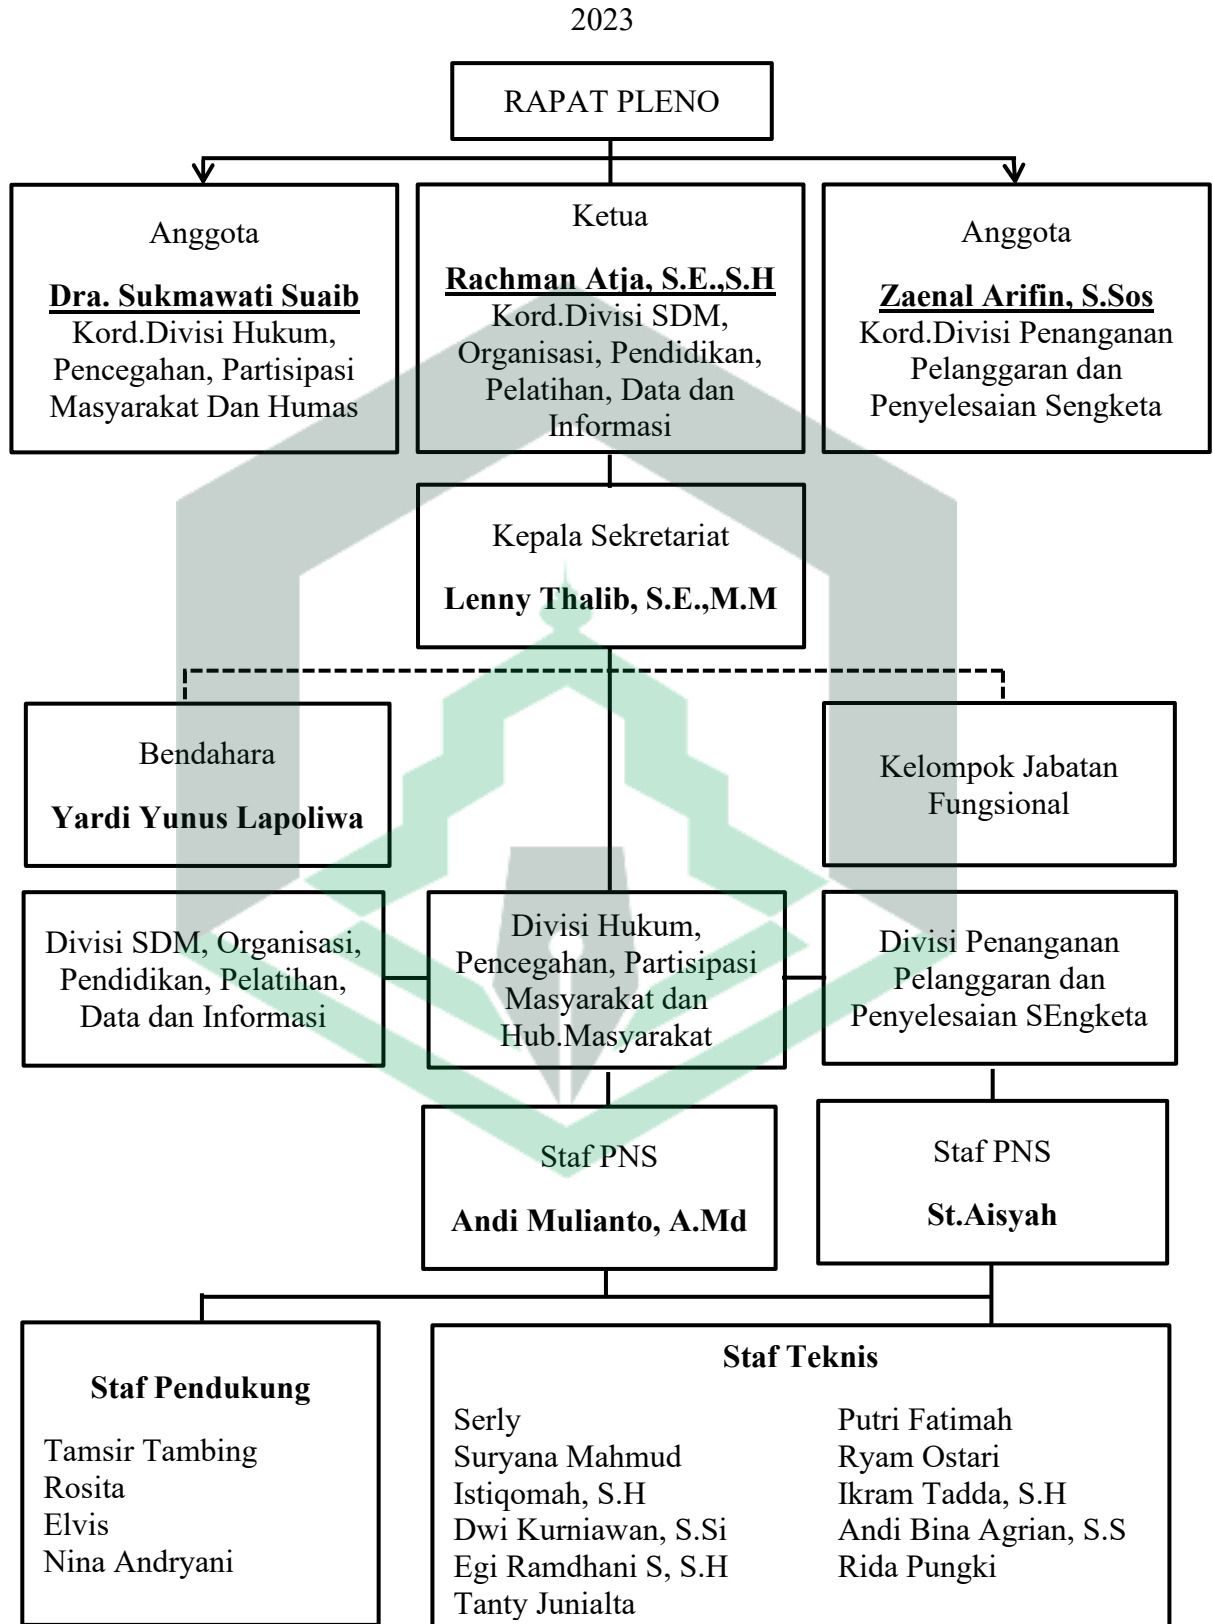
2023

RAPAT PLENO

Anggota

**Dra. Sukmawati Suaib**
Kord.Divisi Hukum, Pencegahan, Partisipasi Masyarakat Dan Humas

Ketua

**Rachman Atja, S.E.,S.H**
Kord.Divisi SDM, Organisasi, Pendidikan, Pelatihan, Data dan Informasi

Anggota

**Zaenal Arifin, S.Sos**
Kord.Divisi Penanganan Pelanggaran dan Penyelesaian Sengketa

Kepala Sekretariat

**Lenny Thalib, S.E.,M.M**

Bendahara

**Yardi Yunus Lapoliwa**

Kelompok Jabatan Fungsional

Divisi SDM, Organisasi, Pendidikan, Pelatihan, Data dan Informasi

Divisi Hukum, Pencegahan, Partisipasi Masyarakat dan Hub.Masyarakat

Divisi Penanganan Pelanggaran dan Penyelesaian SEngketa

Staf PNS

**Andi Mulianto, A.Md**

Staf PNS

**St.Aisyah**

**Staf Pendukung**

Tamsir Tambing
Rosita
Elvis
Nina Andryani

**Staf Teknis**

Serly
Suryana Mahmud
Istiqomah, S.H
Dwi Kurniawan, S.Si
Egi Ramdhani S, S.H
Tanty Junialta

Putri Fatimah
Ryam Ostari
Ikram Tadda, S.H
Andi Bina Agrian, S.S
Rida Pungki